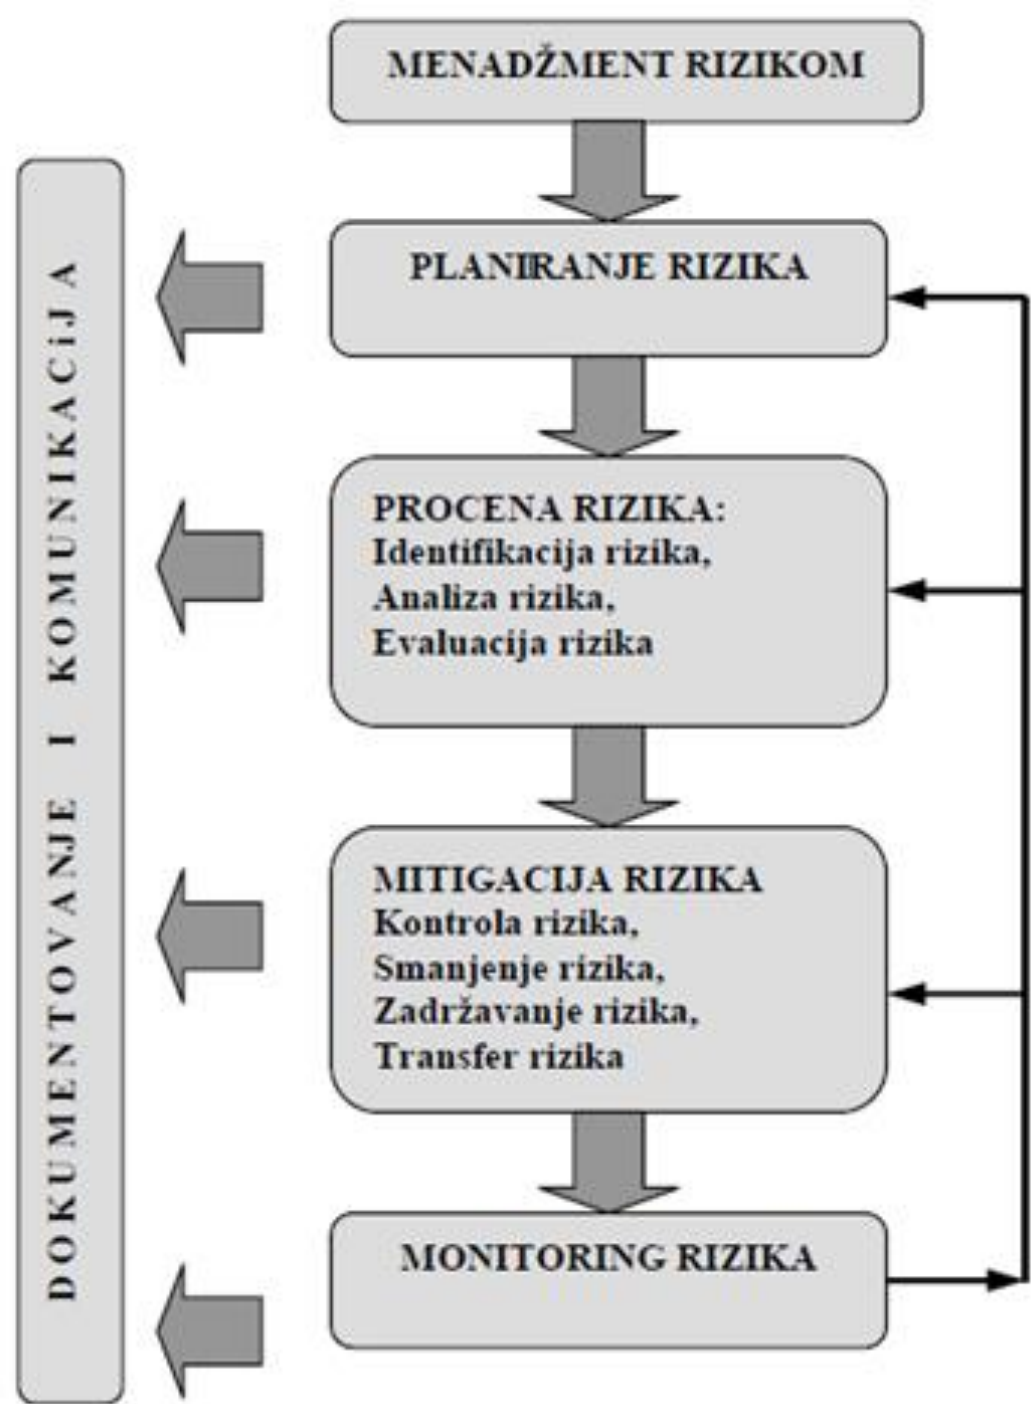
MENADŽMENT RIZIKOM

PLANIRANJE RIZIKA

PROCENA RIZIKA:
Identifikacija rizika,
Analiza rizika,
Evaluacija rizika

MITIGACIJA RIZIKA
Kontrola rizika,
Smanjenje rizika,
Zadržavanje rizika,
Transfer rizika

MONITORING RIZIKA

DOKUMENTOVANJE I KOMUNIKACiJA